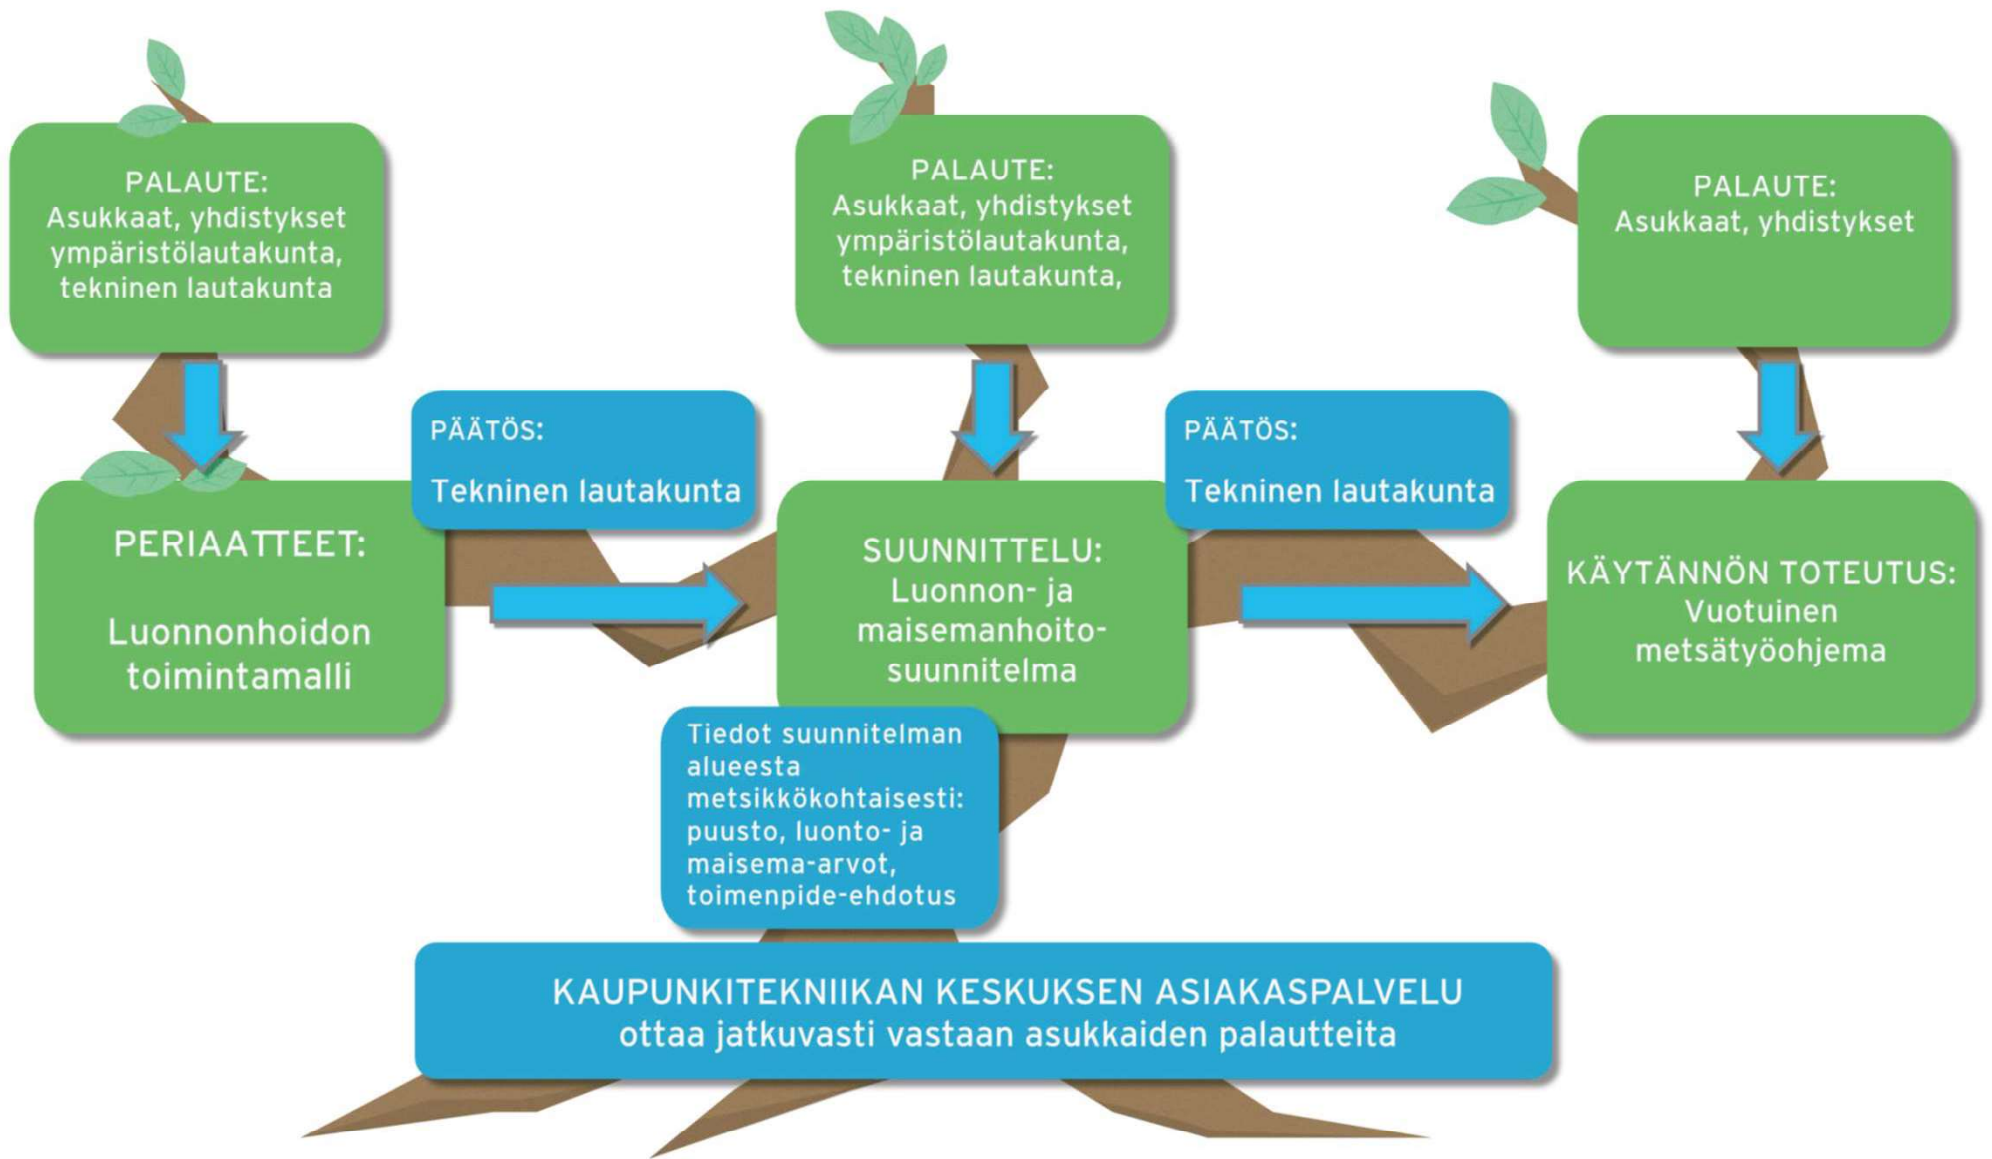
PALAUTE:
Asukkaat, yhdistykset ympäristölautakunta, tekninen lautakunta

PALAUTE:
Asukkaat, yhdistykset ympäristölautakunta, tekninen lautakunta,

PALAUTE:
Asukkaat, yhdistykset

PÄÄTÖS:
Tekninen lautakunta

PÄÄTÖS:
Tekninen lautakunta

PERIAATTEET:

Luonnonhoidon toimintamalli

SUUNNITTELU:
Luonnon- ja maisemanhoitosuunnitelma

KÄYTÄNNÖN TOTEUTUS:
Vuotuinen metsätyöohjema

Tiedot suunnitelman alueesta metsikkökohtaisesti: puusto, luonto- ja maisema-arvot, toimenpide-ehdotus

KAUPUNKITEKNIIKAN KESKUKSEN ASIAKASPALVELU
ottaa jatkuvasti vastaan asukkaiden palautteita